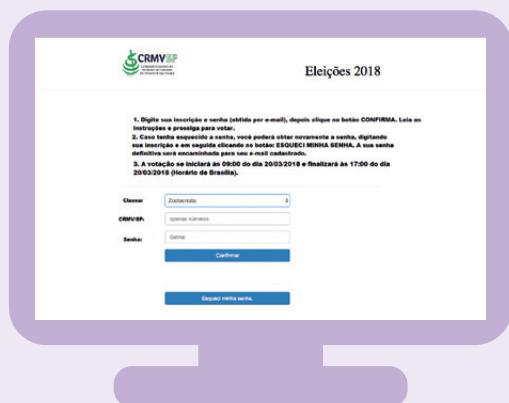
CRMV SP
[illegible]

Eleições 2018

1. Digite sua inscrição e senha (obtida por e-mail), depois clique no botão CONFIRMA. Leia as instruções e prossiga para votar.
2. Caso tenha esquecido a senha, você poderá obter novamente a senha, digitando sua inscrição e em seguida clicando no botão: ESQUECI MINHA SENHA. A sua senha definitiva será encaminhada para seu e-mail cadastrado.
3. A votação se iniciará às 09:00 do dia 20/03/2018 e finalizará às 17:00 do dia 20/03/2018 (Horário de Brasília).

Classe: Zootecnista

CRMV/SP: apenas números

Senha: Senha

Confirmar

Esqueci minha senha.